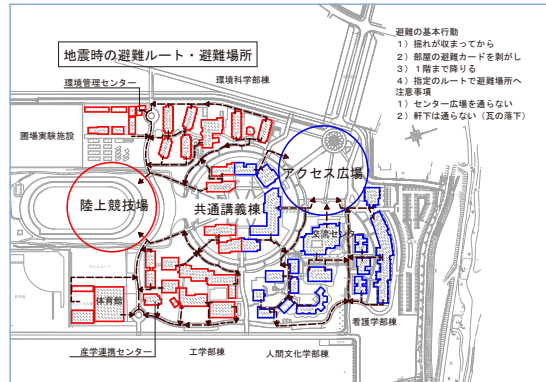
地震時の避難ルート・避難場所

避難の基本行動
1）揺れが収まってから
2）部屋の避難カードを剥がし
3）1階まで降りる
4）指定のルートで避難場所へ
注意事項
1）センター広場を通らない
2）軒下は通らない（瓦の落下）

環境管理センター
環境科学部棟
圃場実験施設
アクセス広場
陸上競技場
共通講義棟
交流セ
体育館
看護学部棟
産学連携センター
工学部棟
人間文化学部棟